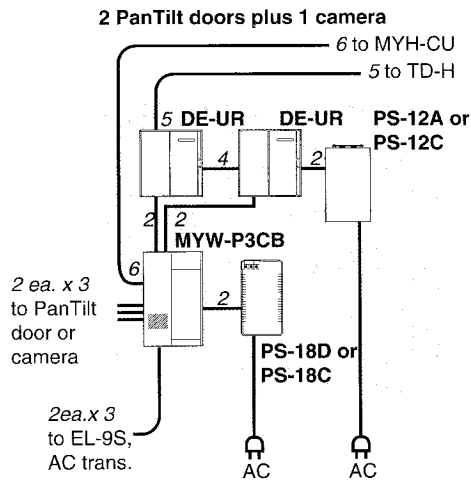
2 PanTilt doors plus 1 camera

6 to MYH-CU

5 to TD-H

5 DE-UR

DE-UR

PS-12A or PS-12C

4

2

2

2

MYW-P3CB

6

2 ea. x 3 to PanTilt door or camera

2

PS-18D or PS-18C

2ea.x 3 to EL-9S, AC trans.

AC

AC